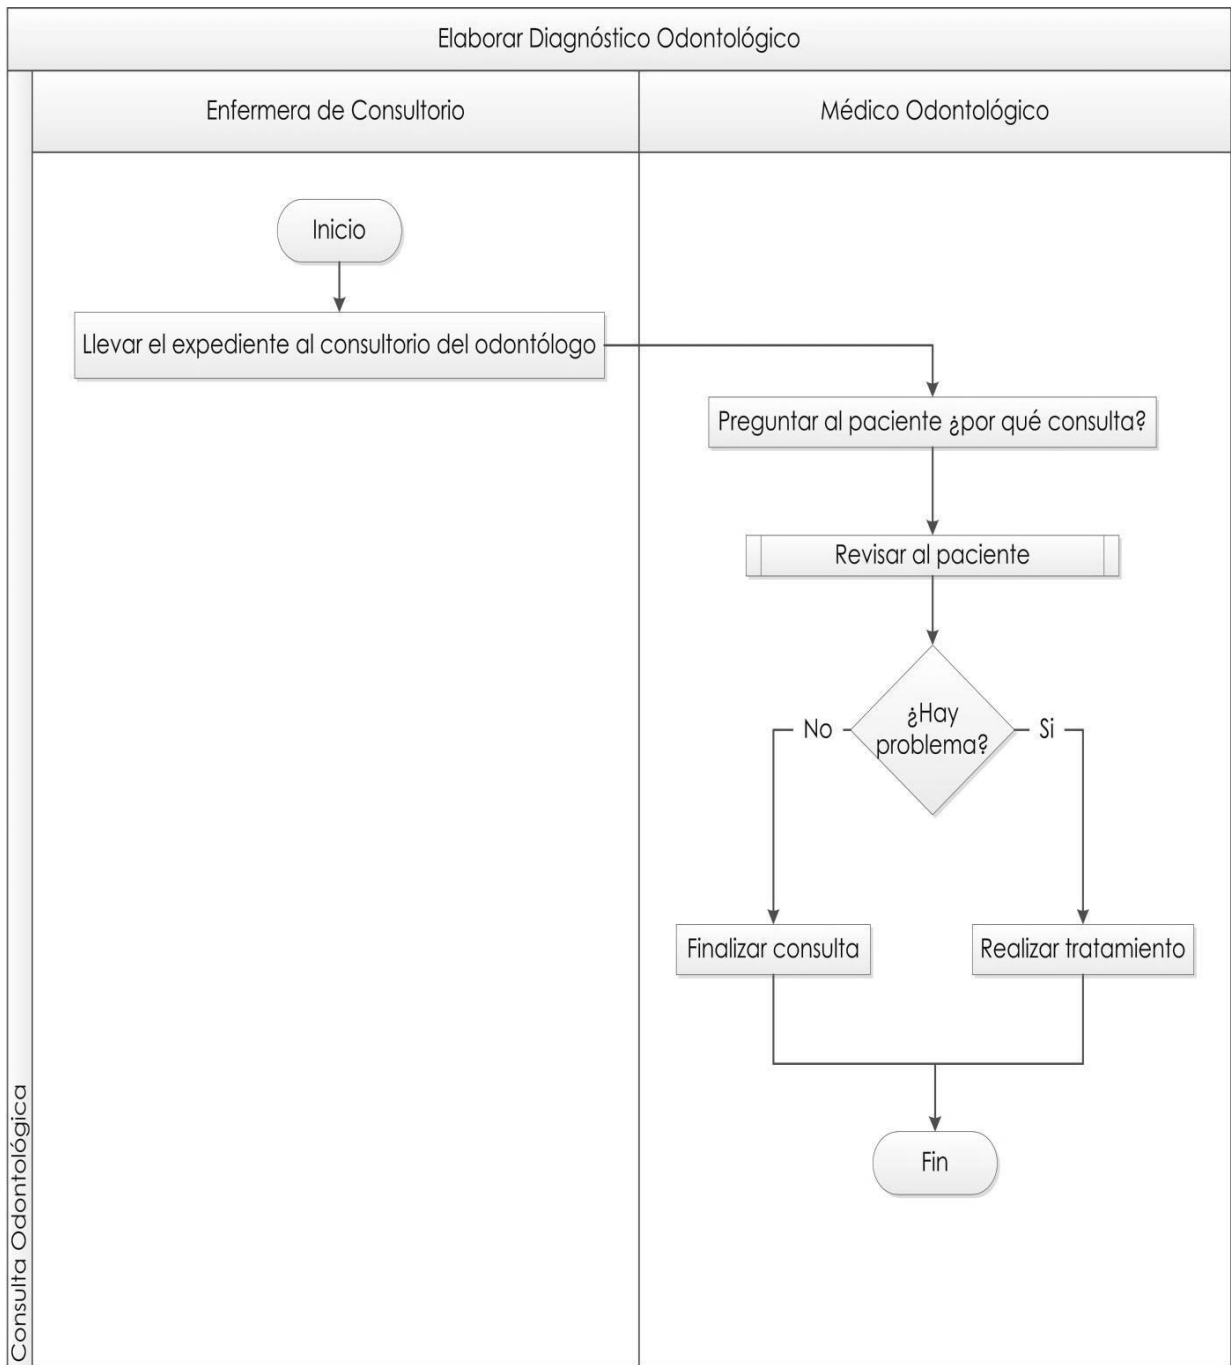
Elaborar Diagnóstico Odontológico

Consulta Odontológica

Enfermera de Consultorio

Médico Odontológico

Inicio

Llevar el expediente al consultorio del odontólogo

Preguntar al paciente ¿por qué consulta?

Revisar al paciente

¿Hay problema?

No

Si

Finalizar consulta

Realizar tratamiento

Fin